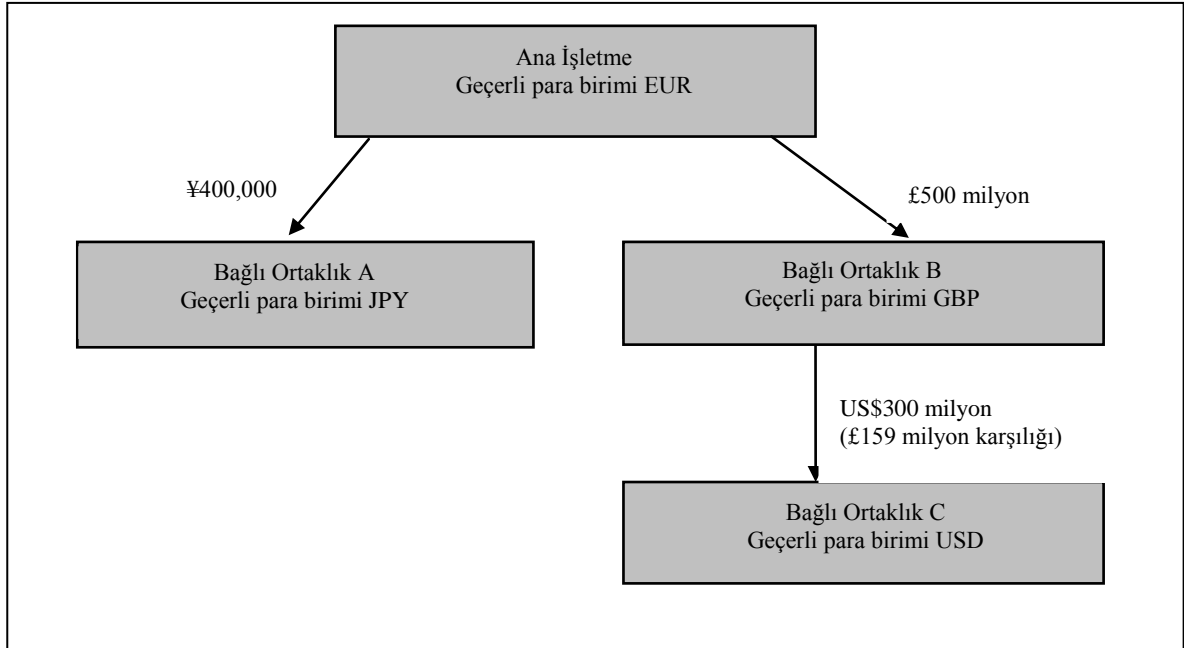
Ana İşletme
Geçerli para birimi EUR

¥400,000

£500 milyon

Bağlı Ortaklık A
Geçerli para birimi JPY

Bağlı Ortaklık B
Geçerli para birimi GBP

US$300 milyon
(£159 milyon karşılığı)

Bağlı Ortaklık C
Geçerli para birimi USD